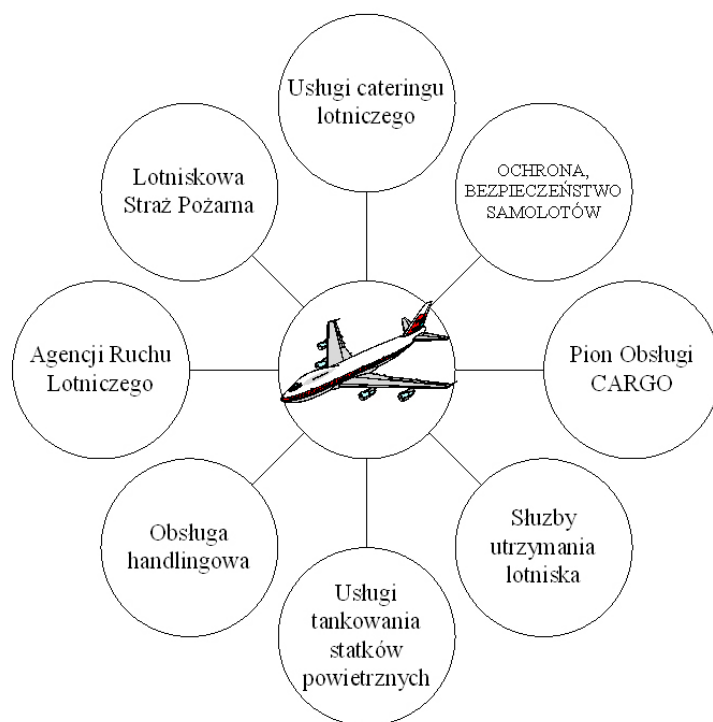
Usługi cateringu lotniczego

Lotniskowa Straż Pożarna

OCHRONA, BEZPIECZEŃSTWO SAMOLOTÓW

Agencji Ruchu Lotniczego

Pion Obsługi CARGO

Obsługa handlingowa

Słuzby utrzymania lotniska

Usługi tankowania statków powietrznych